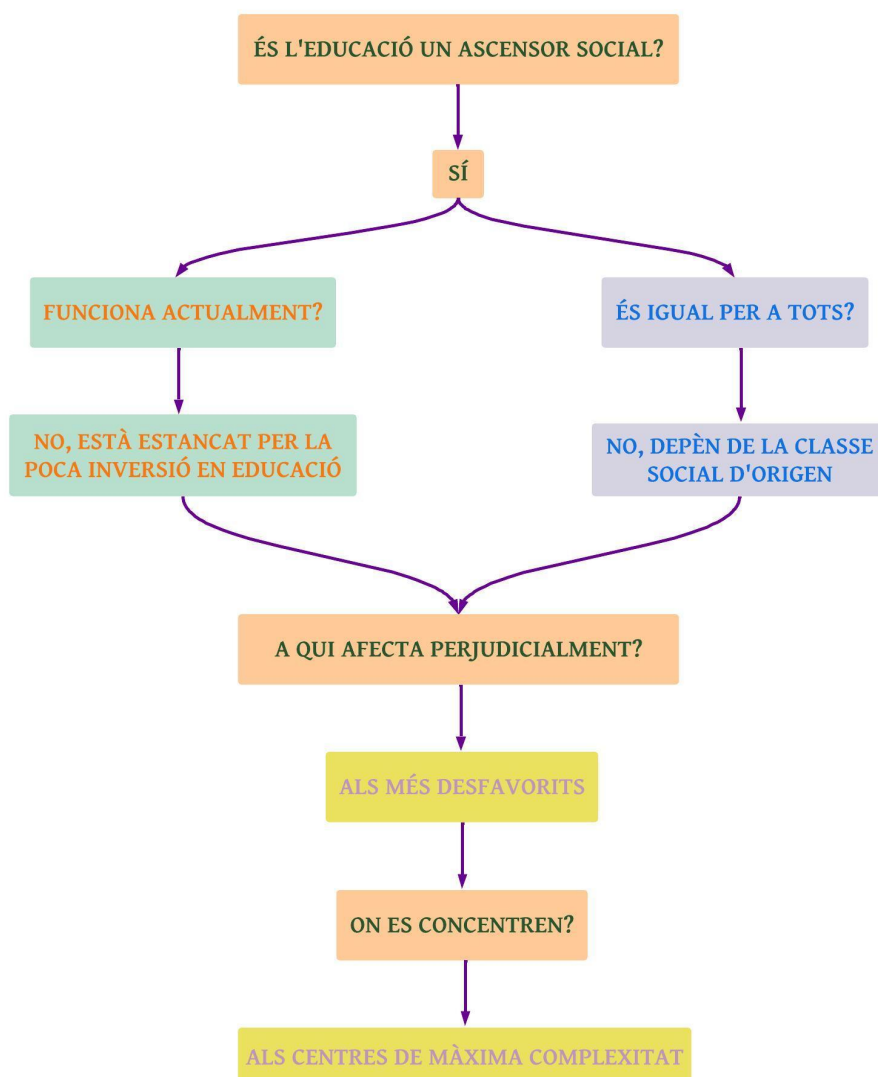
ÉS L'EDUCACIÓ UN ASCENSOR SOCIAL?

SÍ

FUNCIONA ACTUALMENT?

NO, ESTÀ ESTANCAT PER LA POCA INVERSIÓ EN EDUCACIÓ

ÉS IGUAL PER A TOTS?

NO, DEPÈN DE LA CLASSE SOCIAL D'ORIGEN

A QUI AFECTA PERJUDICIALMENT?

ALS MÉS DESFAVORITS

ON ES CONCENTREN?

ALS CENTRES DE MÀXIMA COMPLEXITAT